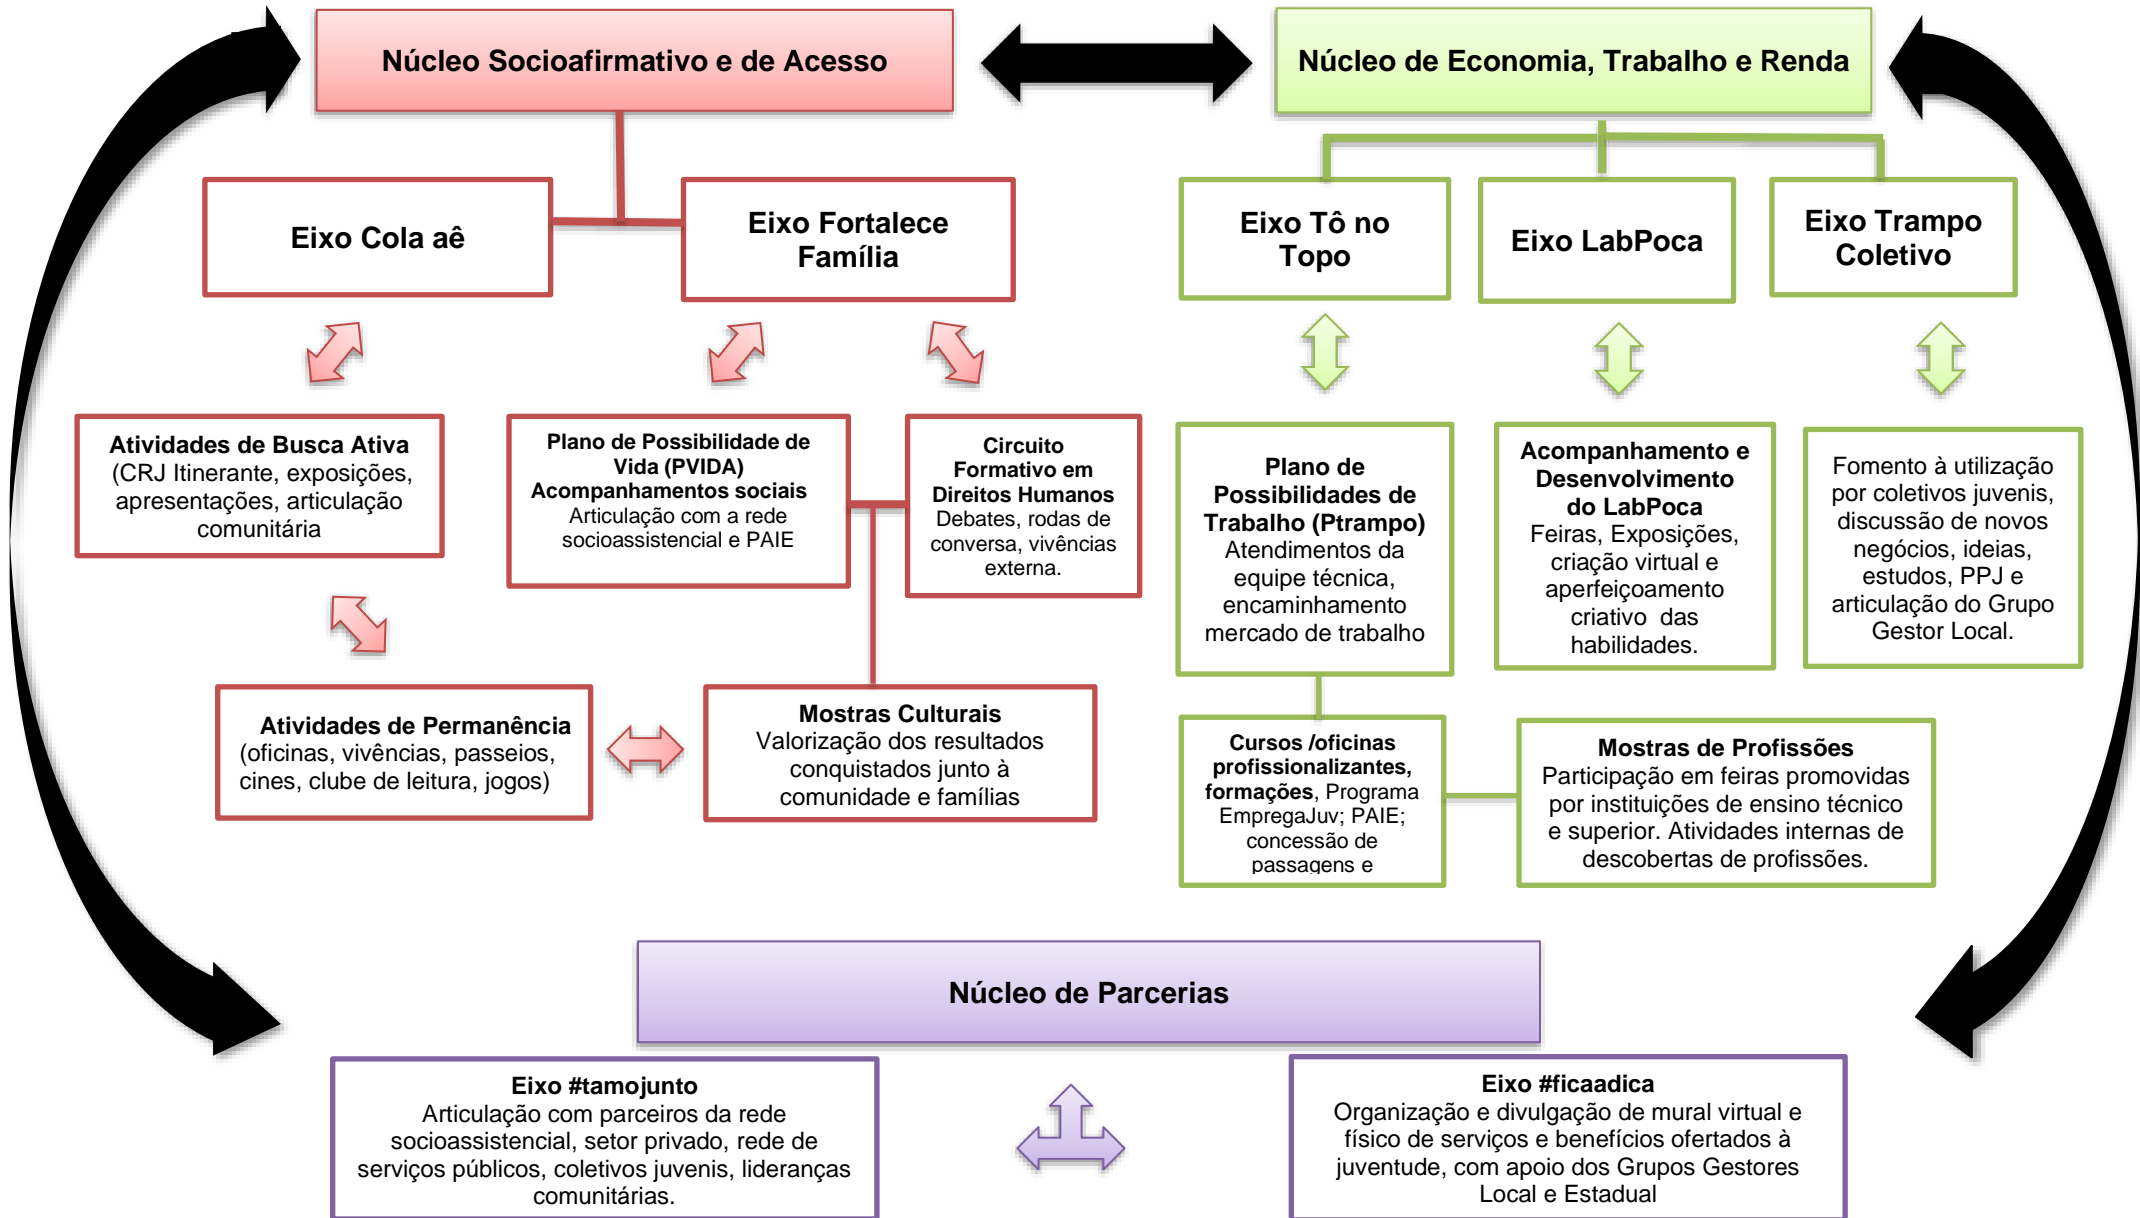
Núcleo Socioafirmativo e de Acesso

Núcleo de Economia, Trabalho e Renda

Eixo Cola aê

Eixo Fortalece Família

Eixo Tô no Topo

Eixo LabPoca

Eixo Trampo Coletivo

Atividades de Busca Ativa (CRJ Itinerante, exposições, apresentações, articulação comunitária

Plano de Possibilidade de Vida (PVIDA) Acompanhamentos sociais Articulação com a rede socioassistencial e PAIE

Circuito Formativo em Direitos Humanos Debates, rodas de conversa, vivências externa.

Plano de Possibilidades de Trabalho (Ptrampo) Atendimentos da equipe técnica, encaminhamento mercado de trabalho

Acompanhamento e Desenvolvimento do LabPoca Feiras, Exposições, criação virtual e aperfeiçoamento criativo das habilidades.

Fomento à utilização por coletivos juvenis, discussão de novos negócios, ideias, estudos, PPJ e articulação do Grupo Gestor Local.

Atividades de Permanência (oficinas, vivências, passeios, cines, clube de leitura, jogos)

Mostras Culturais Valorização dos resultados conquistados junto à comunidade e famílias

Cursos /oficinas profissionalizantes, formações, Programa EmpregaJuv; PAIE; concessão de passagens e

Mostras de Profissões Participação em feiras promovidas por instituições de ensino técnico e superior. Atividades internas de descobertas de profissões.

Núcleo de Parcerias

Eixo #tamojunto Articulação com parceiros da rede socioassistencial, setor privado, rede de serviços públicos, coletivos juvenis, lideranças comunitárias.

Eixo #ficaadica Organização e divulgação de mural virtual e físico de serviços e benefícios ofertados à juventude, com apoio dos Grupos Gestores Local e Estadual